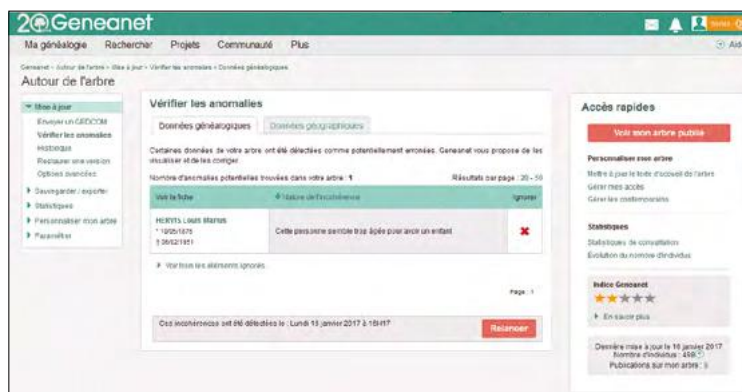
Geneanet

Ma généalogie Rechercher Projets Communauté Plus

Aide

Geneanet › Autour de l'arbre › Mise à jour › Vérifier les anomalies › Données généalogiques

Autour de l'arbre

Mise à jour
Envoyer un GEDCOM
Vérifier les anomalies
Historique
Restaurer une version
Options avancées
Sauvegarder / exporter
Statistiques
Personnaliser mon arbre
Paramétrer

Vérifier les anomalies

Données généalogiques | Données géographiques

Certaines données de votre arbre ont été détectées comme potentiellement erronées. Geneanet vous propose de les visualiser et de les corriger.

Nombre d'anomalies potentielles trouvées dans votre arbre : 1

Résultats par page : 20 - 50

| Voir la fiche | Nature de l'incohérence | Ignorer |
|---|---|---|
| HERVIS Louis Marius * 10/05/1876 † 26/02/1951 | Cette personne semble trop âgée pour avoir un enfant | ✖ |

Voir tous les éléments ignorés

Page : 1

Ces incohérences ont été détectées le : Lundi 16 janvier 2017 à 16h17

Relancer

Accès rapides

Voir mon arbre publié

Personnaliser mon arbre
Mettre à jour le texte d'accueil de l'arbre
Gérer mes accès
Gérer les contemporains

Statistiques
Statistiques de consultation
Évolution du nombre d'individus

Indice Geneanet
★★★★★
En savoir plus

Dernière mise à jour le 16 janvier 2017
Nombre d'individus : 458
Publications sur mon arbre : 0